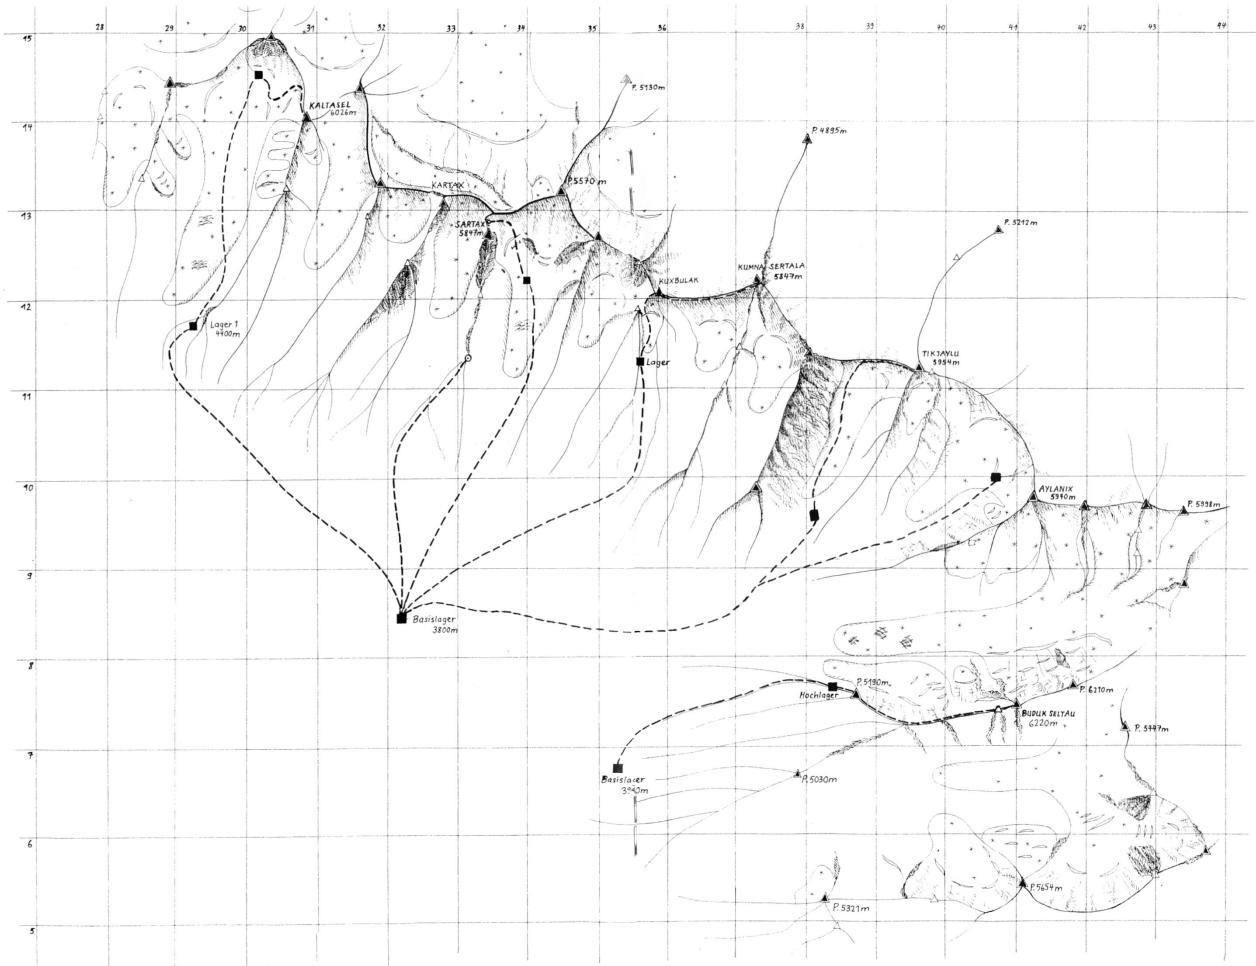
28 29 30 31 32 33 34 35 36 38 39 40 41 42 43 44

15
14
13
12
11
10
9
8
7
6
5

KALTASEL 6026m

P. 5130m

P. 4895m

KARTAX

P.5570m

SARTAX 5847m

P. 5212m

KUMNA SERTALA 5847m

KUXBULAK

Lager 1 4400m

Lager

TIKTAYLU 5954m

AYLANIX 5370m

P. 5398m

Basislager 3800m

P. 5180m

Hochlager

P. 6210m

BUDUK SELTAU 6220m

P. 5447m

Basislager 3900m

P. 5030m

P. 5654m

P. 5321m